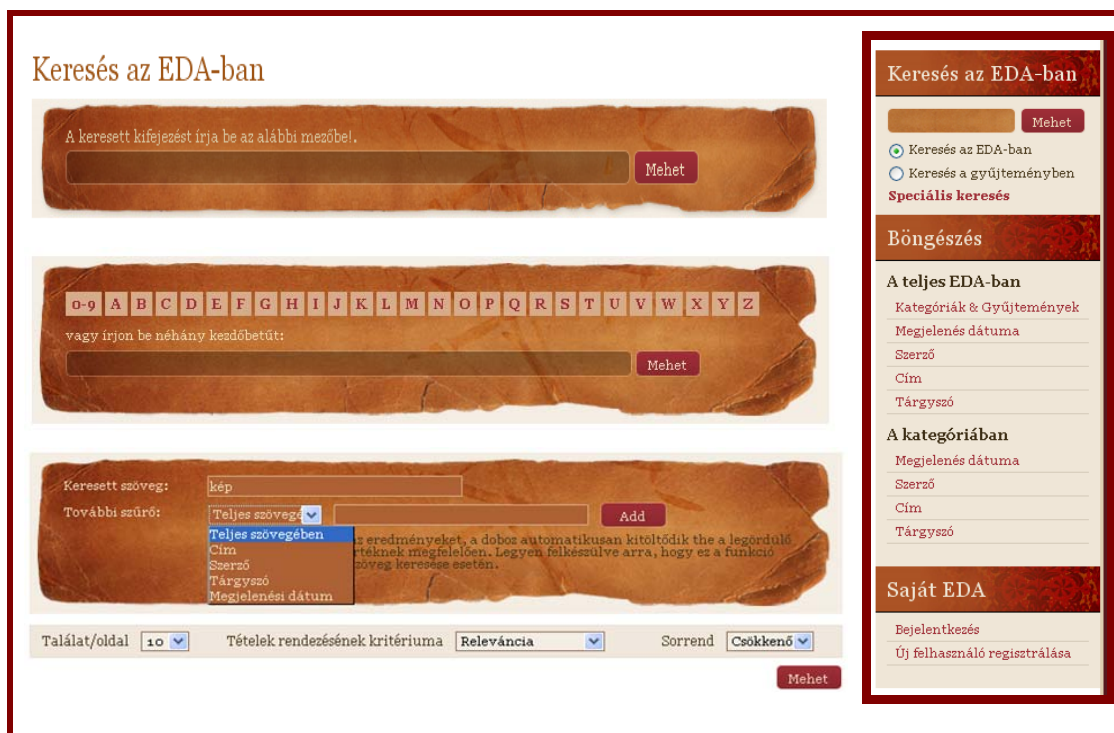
Keresés az EDA-ban

A keresett kifejezést írja be az alábbi mezőbe!.

Mehet

0-9 A B C D E F G H I J K L M N O P Q R S T U V W X Y Z

vagy írjon be néhány kezdőbetűt:

Mehet

Keresett szöveg: kép

További szűrő: Teljes szövegé

Add

Teljes szövegében
Cím
Szerző
Tárgyszó
Megjelenési dátum

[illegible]z eredményeket, a doboz automatikusan kitöltődik the a legördülő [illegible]rtéknek megfelelően. Legyen felkészülve arra, hogy ez a funkció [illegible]szöveg keresése esetén.

Találat/oldal 10

Tételek rendezésének kritériuma Relevancia

Sorrend Csökkenő

Mehet

Keresés az EDA-ban

Mehet

Keresés az EDA-ban

Keresés a gyűjteményben

Speciális keresés

Böngészés

A teljes EDA-ban

Kategóriák & Gyűjtemények

Megjelenés dátuma

Szerző

Cím

Tárgyszó

A kategóriában

Megjelenés dátuma

Szerző

Cím

Tárgyszó

Saját EDA

Bejelentkezés

Új felhasználó regisztrálása